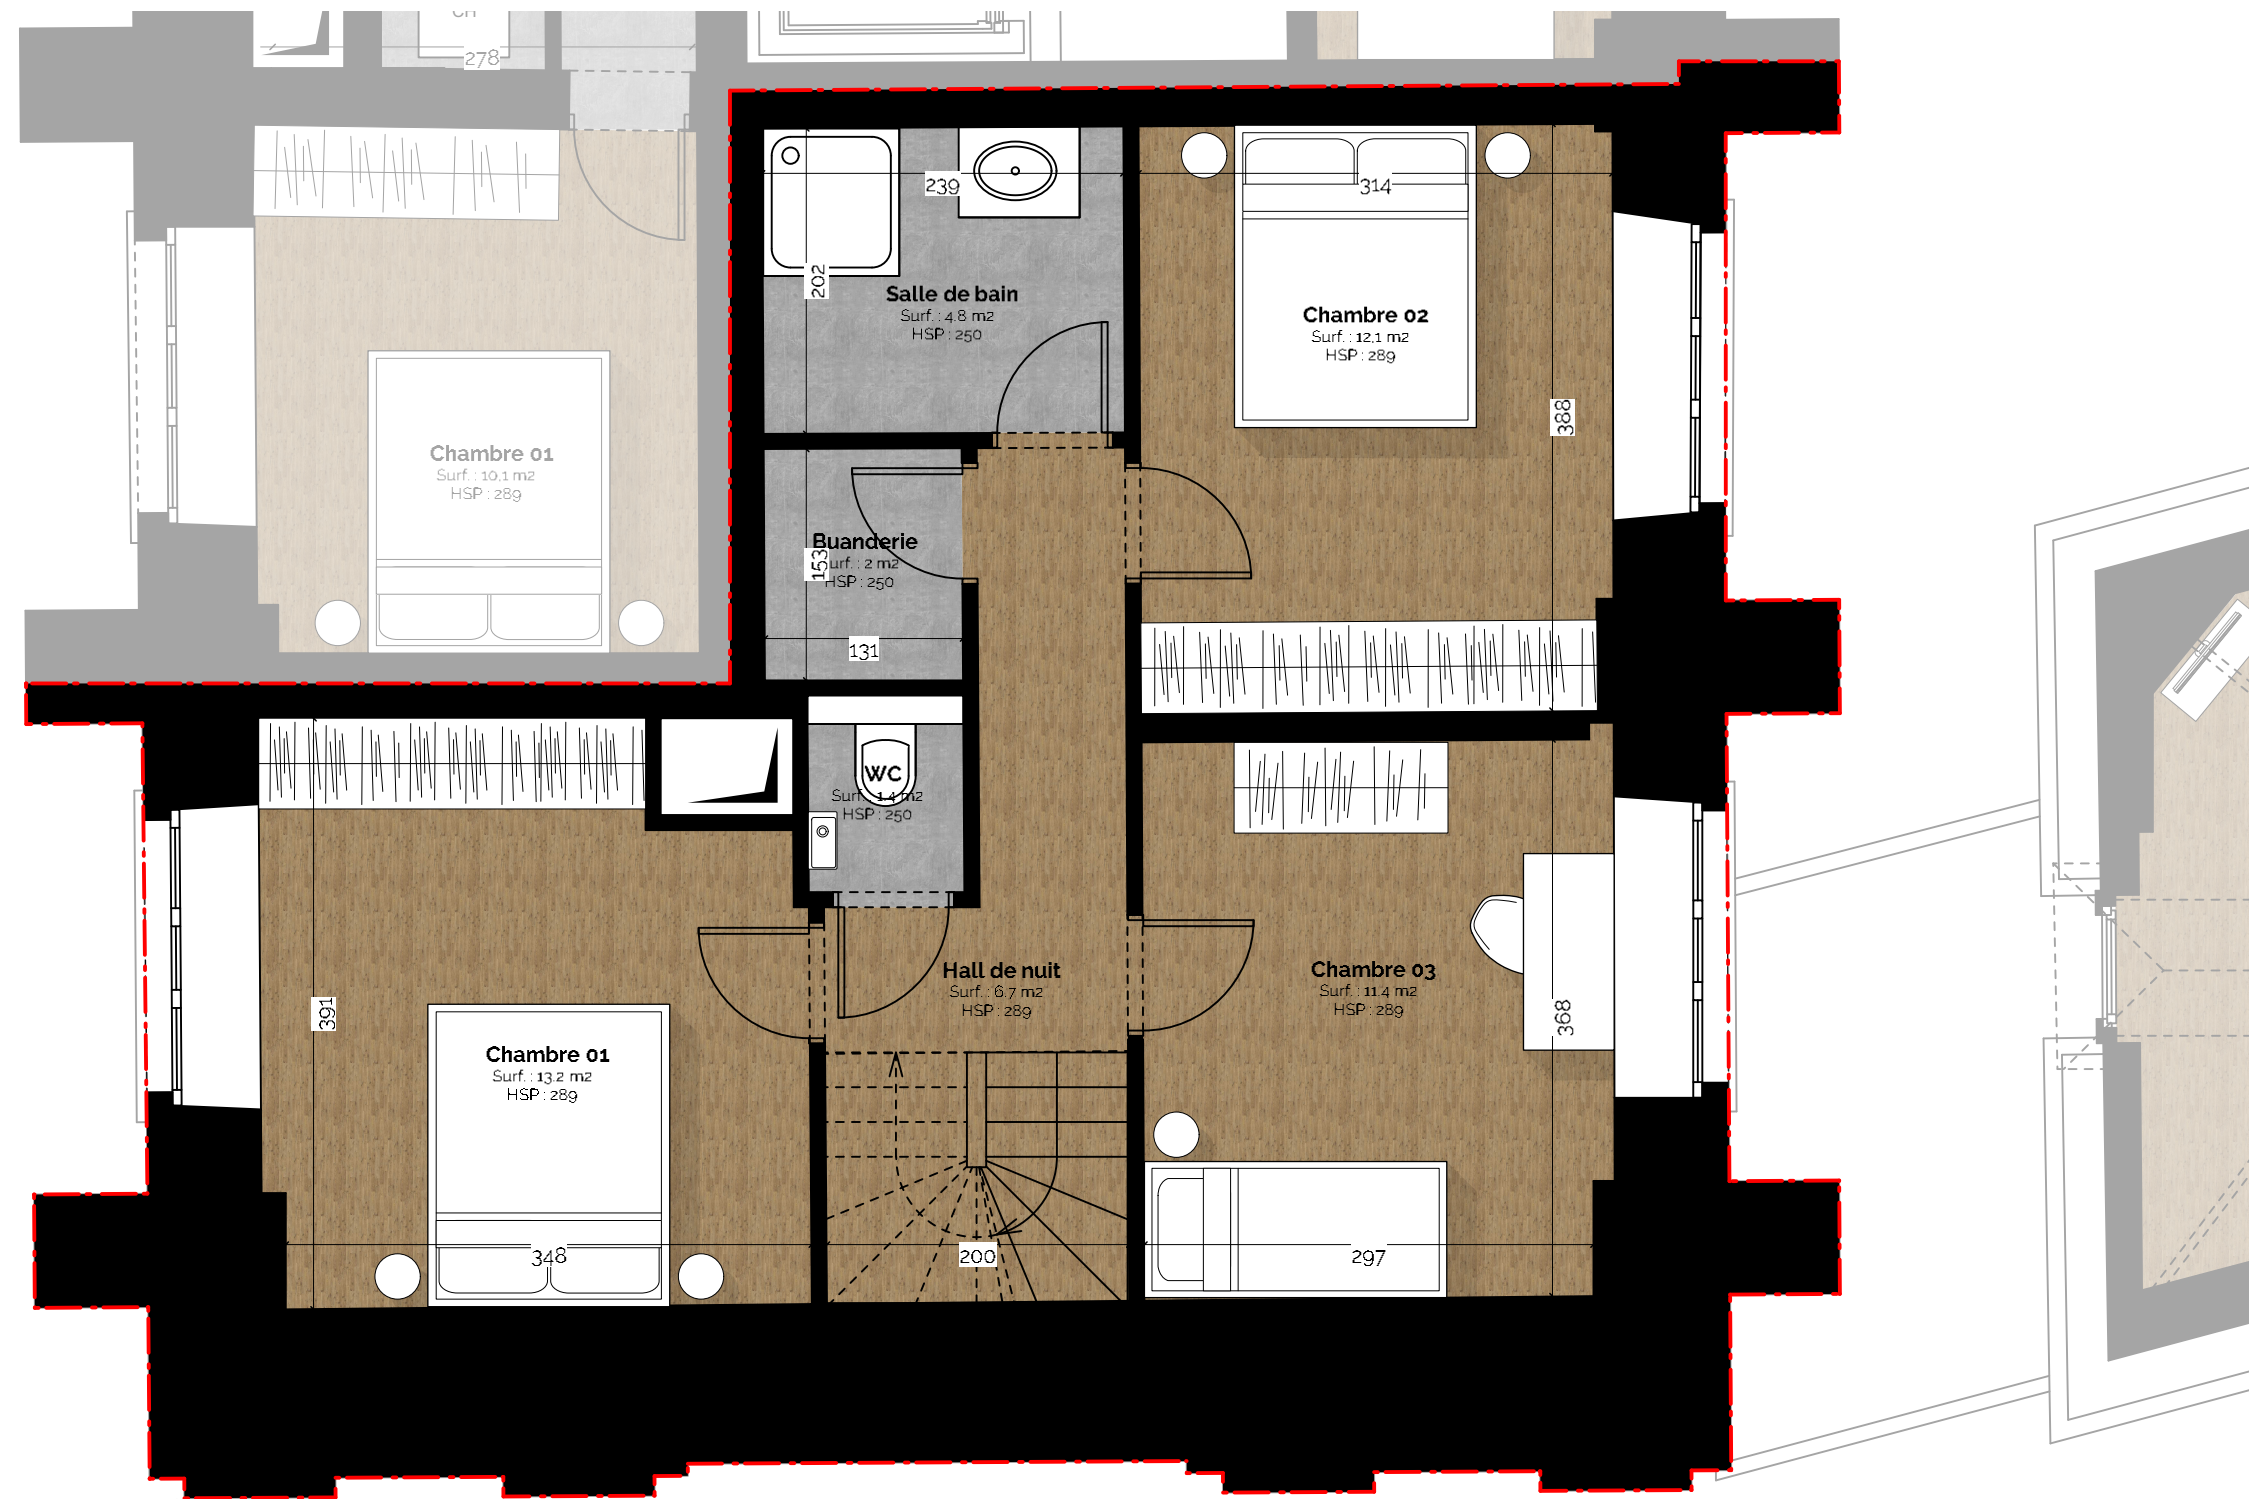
CH
278

239
202
Salle de bain
Surf. : 4.8 m2
HSP : 250

314
Chambre 02
Surf. : 12.1 m2
HSP : 289
388

Chambre 01
Surf. : 10.1 m2
HSP : 289

Buanderie
153
Surf. : 2 m2
HSP : 250
131

WC
Surf. : 1.4 m2
HSP : 250

Hall de nuit
Surf. : 6.7 m2
HSP : 289

Chambre 03
Surf. : 11.4 m2
HSP : 289
368

391
Chambre 01
Surf. : 13.2 m2
HSP : 289
348

200
297